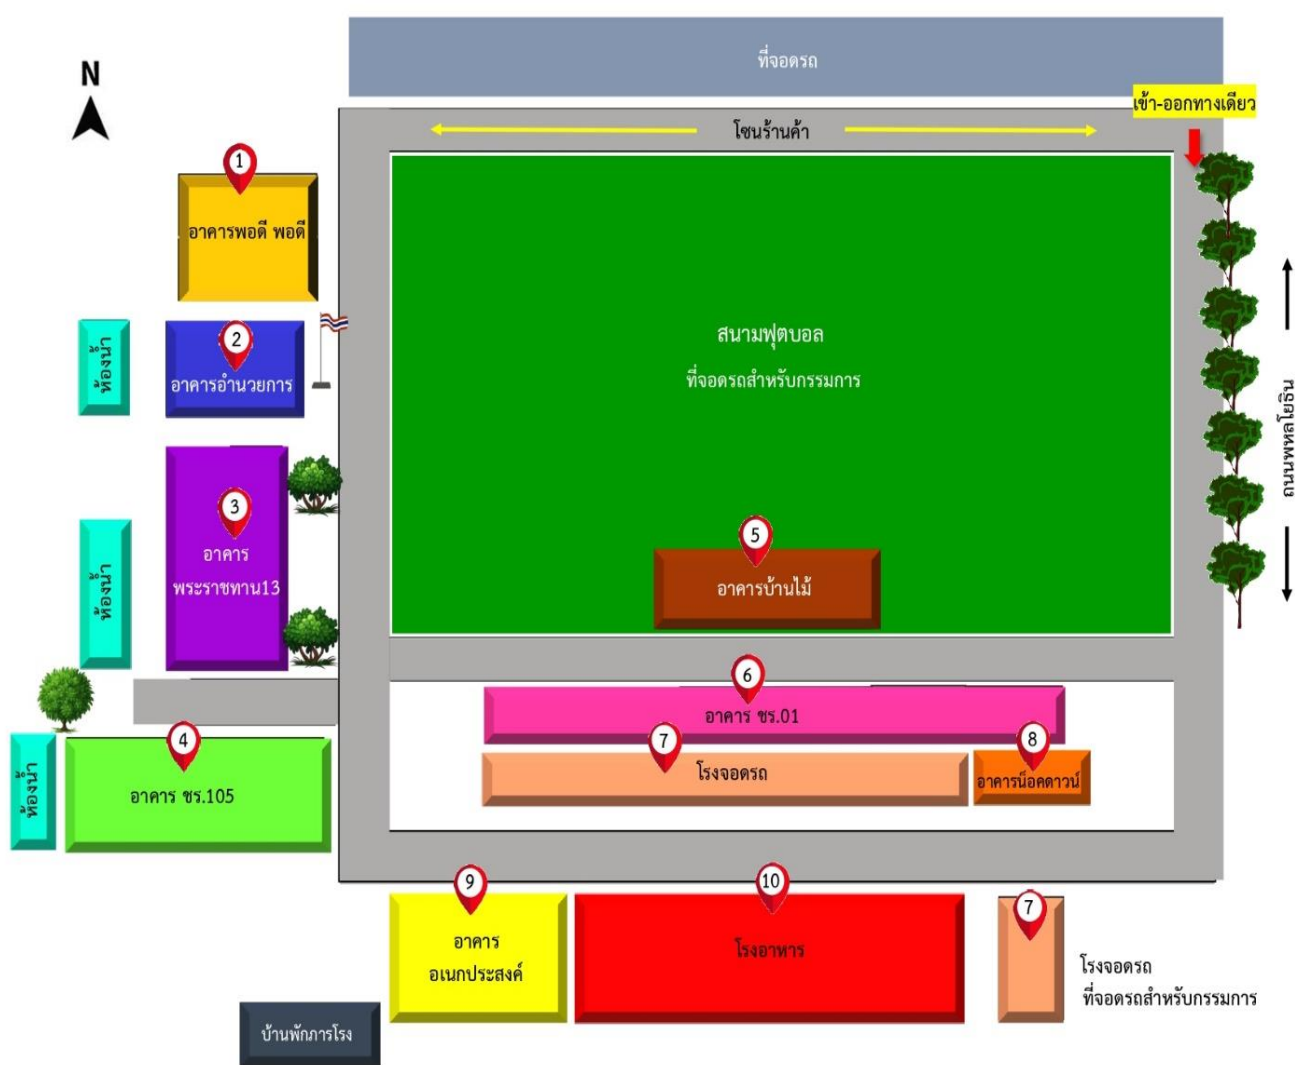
ที่จอดรถ

N

เข้า-ออกทางเดียว

โซนร้านค้า

1
อาคารพอดี พอดี

ห้องน้ำ

2
อาคารอำนวยการ

สนามฟุตบอล
ที่จอดรถสำหรับกรรมการ

ถนนพหลโยธิน

3
อาคาร
พระราชทาน13

ห้องน้ำ

5
อาคารบ้านไม้

6
อาคาร ชร.01

4
อาคาร ชร.105

ห้องน้ำ

7
โรงจอดรถ

8
อาคารน็อคดาวน์

9
อาคาร
อเนกประสงค์

10
โรงอาหาร

7
โรงจอดรถ
ที่จอดรถสำหรับกรรมการ

บ้านพักภารโรง